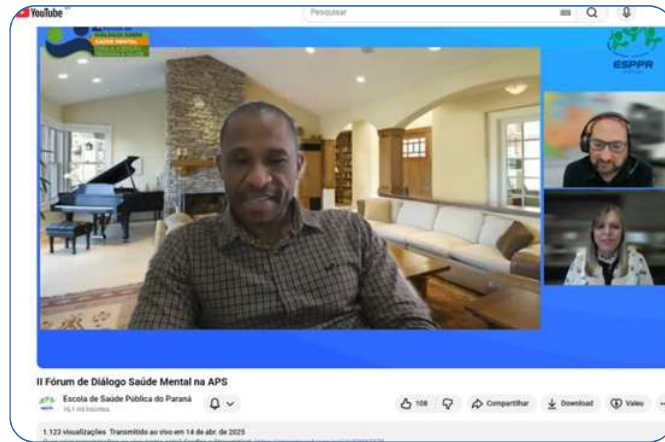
YouTube

Pesquisar

ESPPR

II Fórum de Diálogo Saúde Mental na APS

Escola de Saúde Pública do Paraná
16,1 mil inscritos

108

Compartilhar

Download

Valeu

1.123 visualizações Transmitido ao vivo em 14 de abr. de 2025

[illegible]